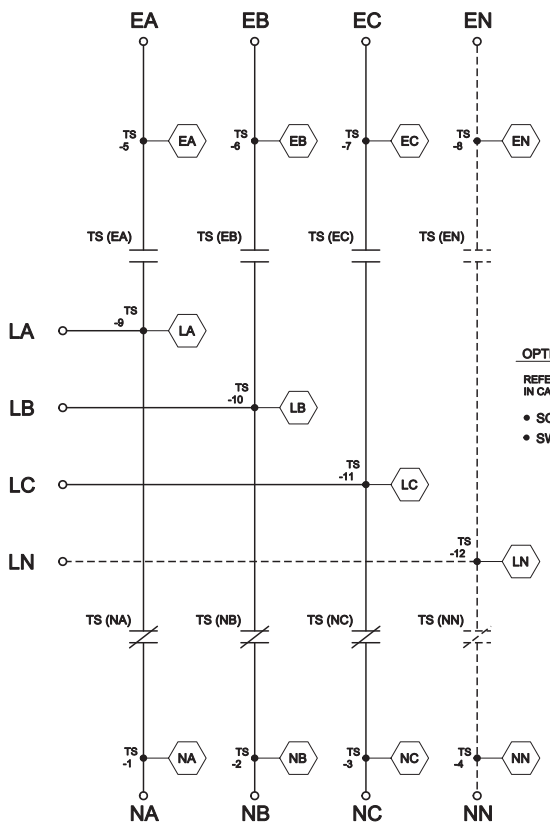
EA EB EC EN

TS -5 EA
TS -6 EB
TS -7 EC
TS -8 EN

TS (EA) TS (EB) TS (EC) TS (EN)

LA TS -9 LA

LB TS -10 LB

LC TS -11 LC

LN TS -12 LN

OPT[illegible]

REFE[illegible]
IN CA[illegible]

• SO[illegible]
• SW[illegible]

TS (NA) TS (NB) TS (NC) TS (NN)

TS -1 NA
TS -2 NB
TS -3 NC
TS -4 NN

NA NB NC NN